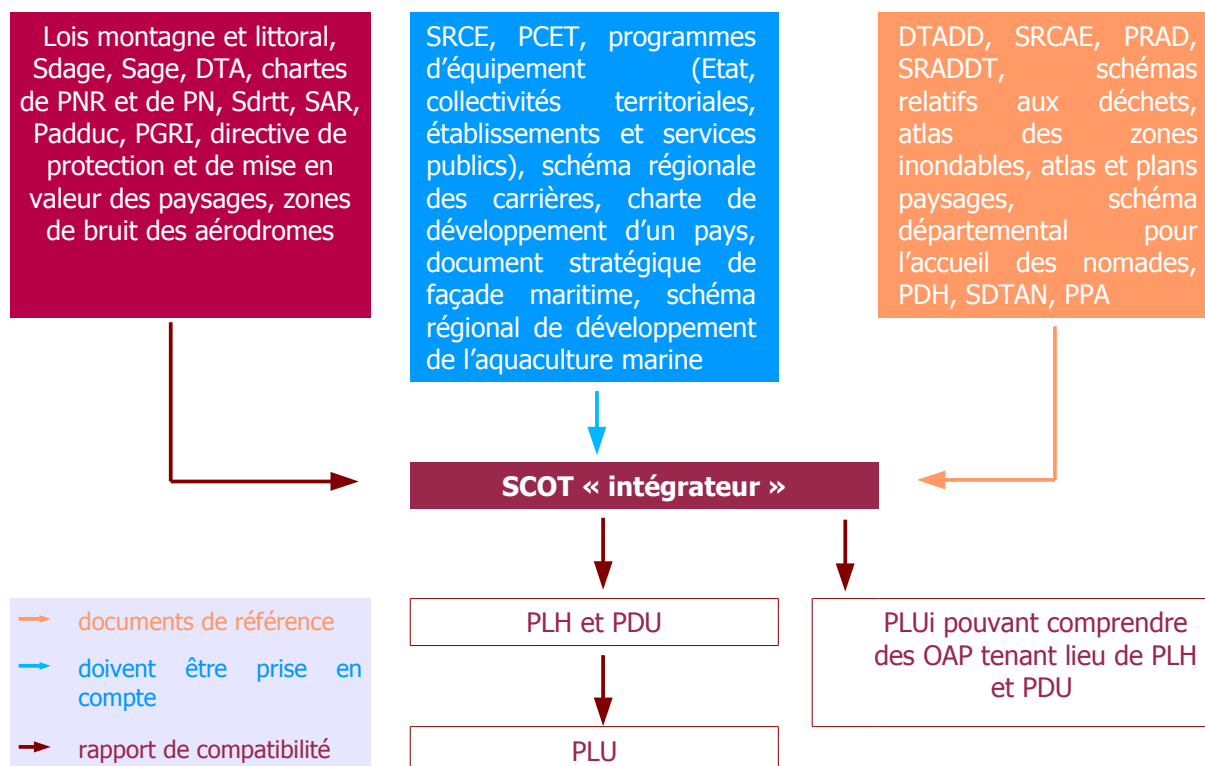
Lois montagne et littoral, Sdage, Sage, DTA, chartes de PNR et de PN, Sdrtt, SAR, Padduc, PGRI, directive de protection et de mise en valeur des paysages, zones de bruit des aérodromes

SRCE, PCET, programmes d'équipement (Etat, collectivités territoriales, établissements et services publics), schéma régionale des carrières, charte de développement d'un pays, document stratégique de façade maritime, schéma régional de développement de l'aquaculture marine

DTADD, SRCAE, PRAD, SRADDT, schémas relatifs aux déchets, atlas des zones inondables, atlas et plans paysages, schéma départemental pour l'accueil des nomades, PDH, SDTAN, PPA

SCOT « intégrateur »

documents de référence

doivent être prise en compte

rapport de compatibilité

PLH et PDU

PLUi pouvant comprendre des OAP tenant lieu de PLH et PDU

PLU